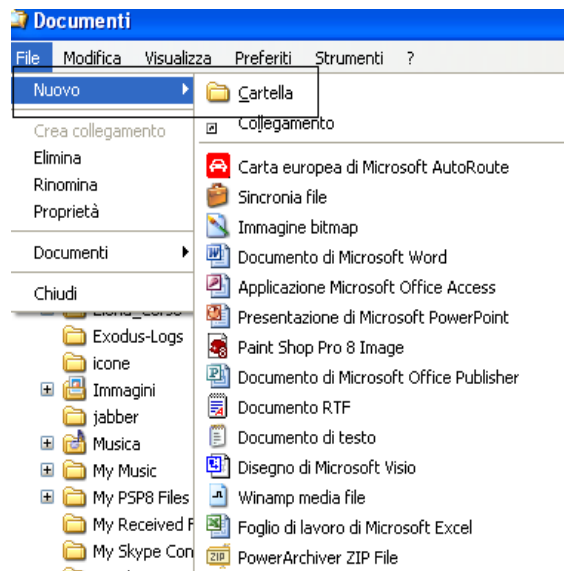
Documenti

File Modifica Visualizza Preferiti Strumenti ?

Nuovo
Crea collegamento
Elimina
Rinomina
Proprietà
Documenti
Chiudi

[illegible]
Exodus-Logs
icone
Immagini
jabber
Musica
My Music
My PSP8 Files
My Received F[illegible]
My Skype Con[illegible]

Cartella
Collegamento
Carta europea di Microsoft AutoRoute
Sincronia file
Immagine bitmap
Documento di Microsoft Word
Applicazione Microsoft Office Access
Presentazione di Microsoft PowerPoint
Paint Shop Pro 8 Image
Documento di Microsoft Office Publisher
Documento RTF
Documento di testo
Disegno di Microsoft Visio
Winamp media file
Foglio di lavoro di Microsoft Excel
PowerArchiver ZIP File